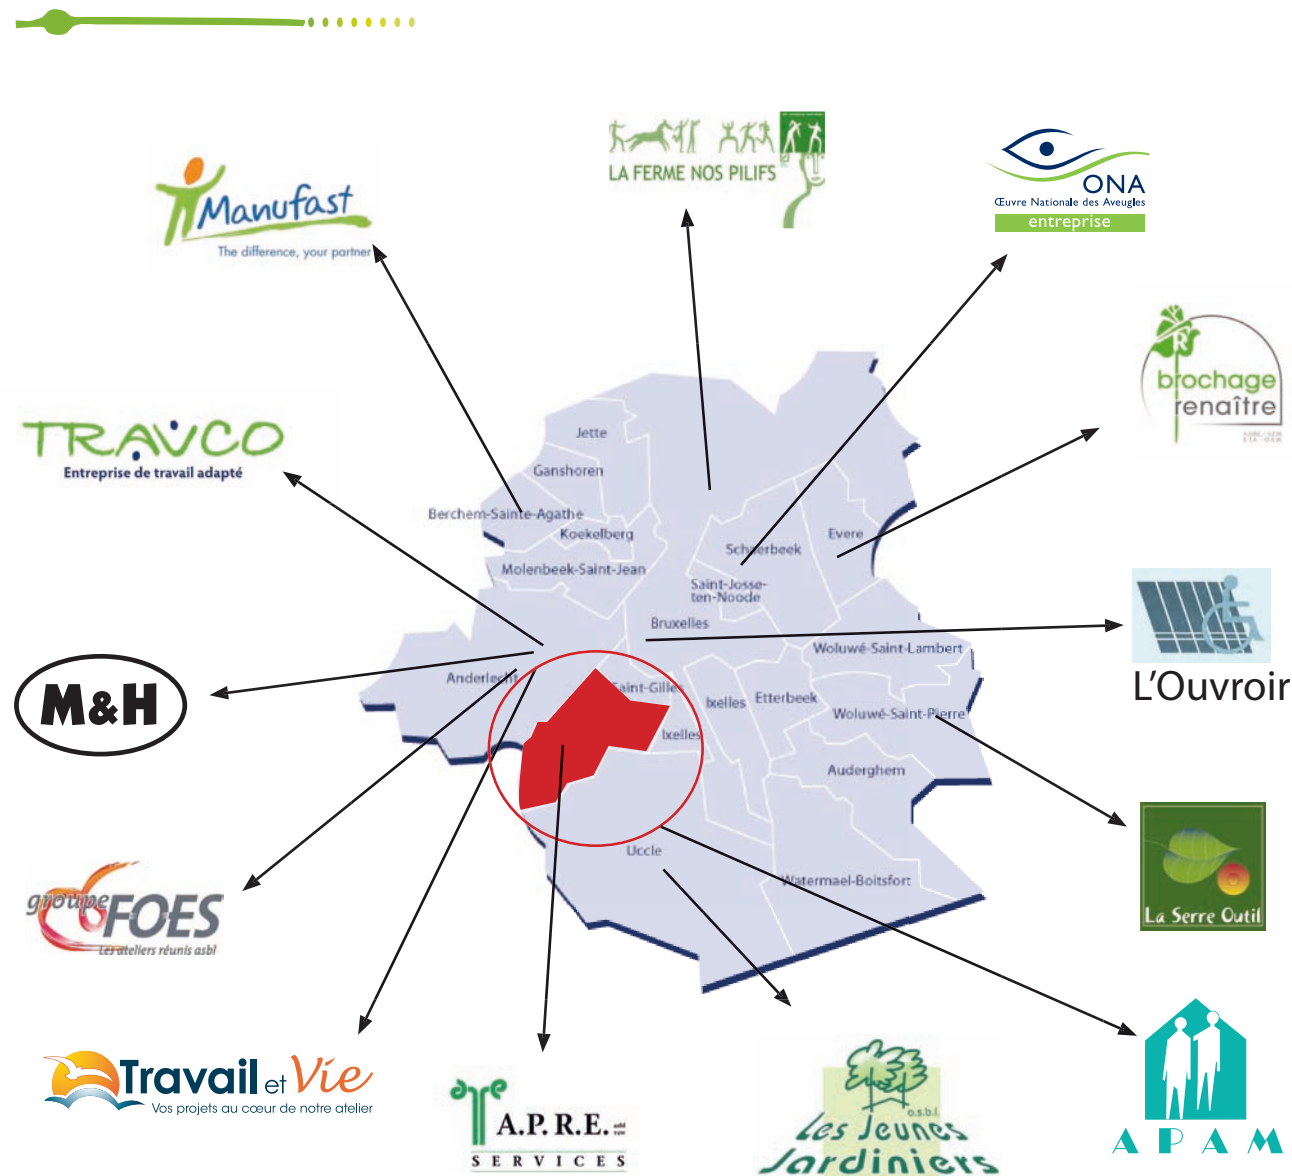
LA FERME NOS PILIFS

ONA
Œuvre Nationale des Aveugles
entreprise

Manufast
The difference, your partner

brochage renaître

TRAVCO
Entreprise de travail adapté

Jette
Ganshoren
Berchem-Sainte-Agathe
Koekelberg
Molenbeek-Saint-Jean
Schaerbeek
Evere
Saint-Josse-ten-Noode
Bruxelles
Woluwé-Saint-Lambert
Anderlecht
Saint-Gilles
Ixelles
Etterbeek
Woluwé-Saint-Pierre
Ixelles
Auderghem
Uccle
Watermael-Boitsfort

L'Ouvroir

M&H

La Serre Outil

groupe FOES
Les ateliers réunis asbl

Travail et Vie
Vos projets au cœur de notre atelier

A.P.R.E. asbl
SERVICES

Les Jeunes Jardiniers
a.s.b.l.

APAM